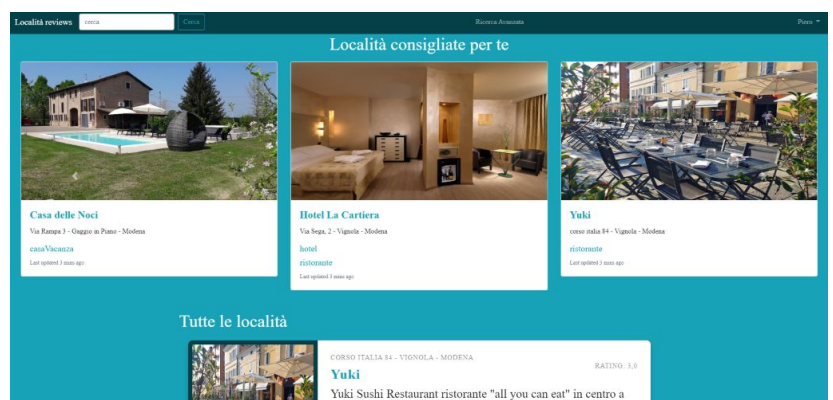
Località reviews cerca Cerca Ricerca Avanzata Piero

Località consigliate per te

Casa delle Noci
Via Rampa 3 - Guggio in Piano - Modena
casaVacanza
Last updated 3 mins ago

Hotel La Cartiera
Via Sega, 2 - Vignola - Modena
hotel
ristorante
Last updated 3 mins ago

Yuki
corso italia 84 - Vignola - Modena
ristorante
Last updated 3 mins ago

Tutte le località

CORSO ITALIA 84 - VIGNOLA - MODENA
RATING: 3,0
Yuki
Yuki Sushi Restaurant ristorante "all you can eat" in centro a